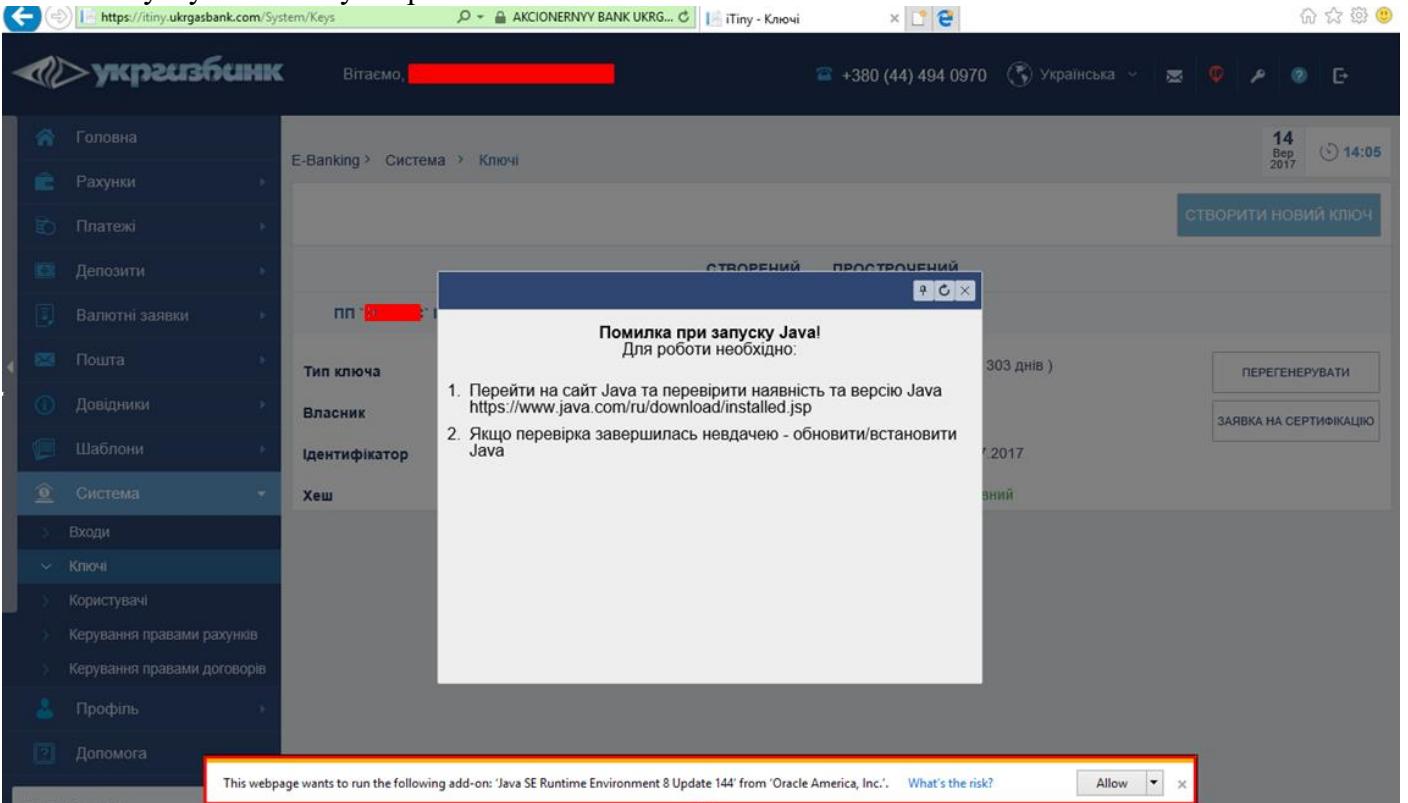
https://itiny.ukrgasbank.com/System/Keys
AKCIONERNYY BANK UKRG...
iTiny - Ключі

укргазбанк
Вітаємо,
+380 (44) 494 0970
Українська

Головна
Рахунки
Платежі
Депозити
Валютні заявки
Пошта
Довідники
Шаблони
Система
Входи
Ключі
Користувачі
Керування правами рахунків
Керування правами договорів
Профіль
Допомога

E-Banking > Система > Ключі
14 Вер 2017
14:05
СТВОРИТИ НОВИЙ КЛЮЧ
СТВОРЕНИЙ ПРОСТРОЧЕНИЙ
ПП
Тип ключа
Власник
Ідентифікатор
Хеш
303 днів )
2017
вний
ПЕРЕГЕНЕРУВАТИ
ЗАЯВКА НА СЕРТИФІКАЦІЮ

Помилка при запуску Java!
Для роботи необхідно:

1. Перейти на сайт Java та перевірити наявність та версію Java https://www.java.com/ru/download/installed.jsp
2. Якщо перевірка завершилась невдачею - обновити/встановити Java

This webpage wants to run the following add-on: 'Java SE Runtime Environment 8 Update 144' from 'Oracle America, Inc.'. What's the risk? Allow